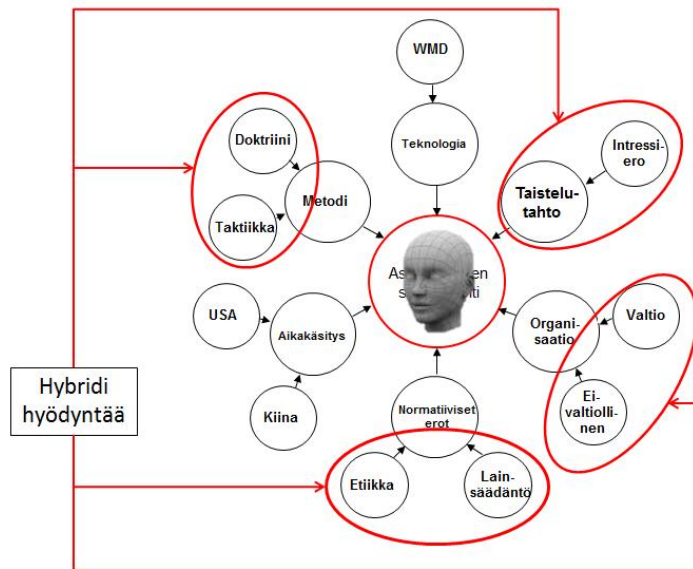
WMD

Teknologia

Doktriini

Metodi

Taktiikka

Intressi-ero

Taistelu-tahto

As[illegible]en s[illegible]ti

USA

Aikakäsitys

Organi-saatio

Valtio

Kiina

Normatiiviset erot

Ei-valtiolli-nen

Etiikka

Lain-säädäntö

Hybridi hyödyntää